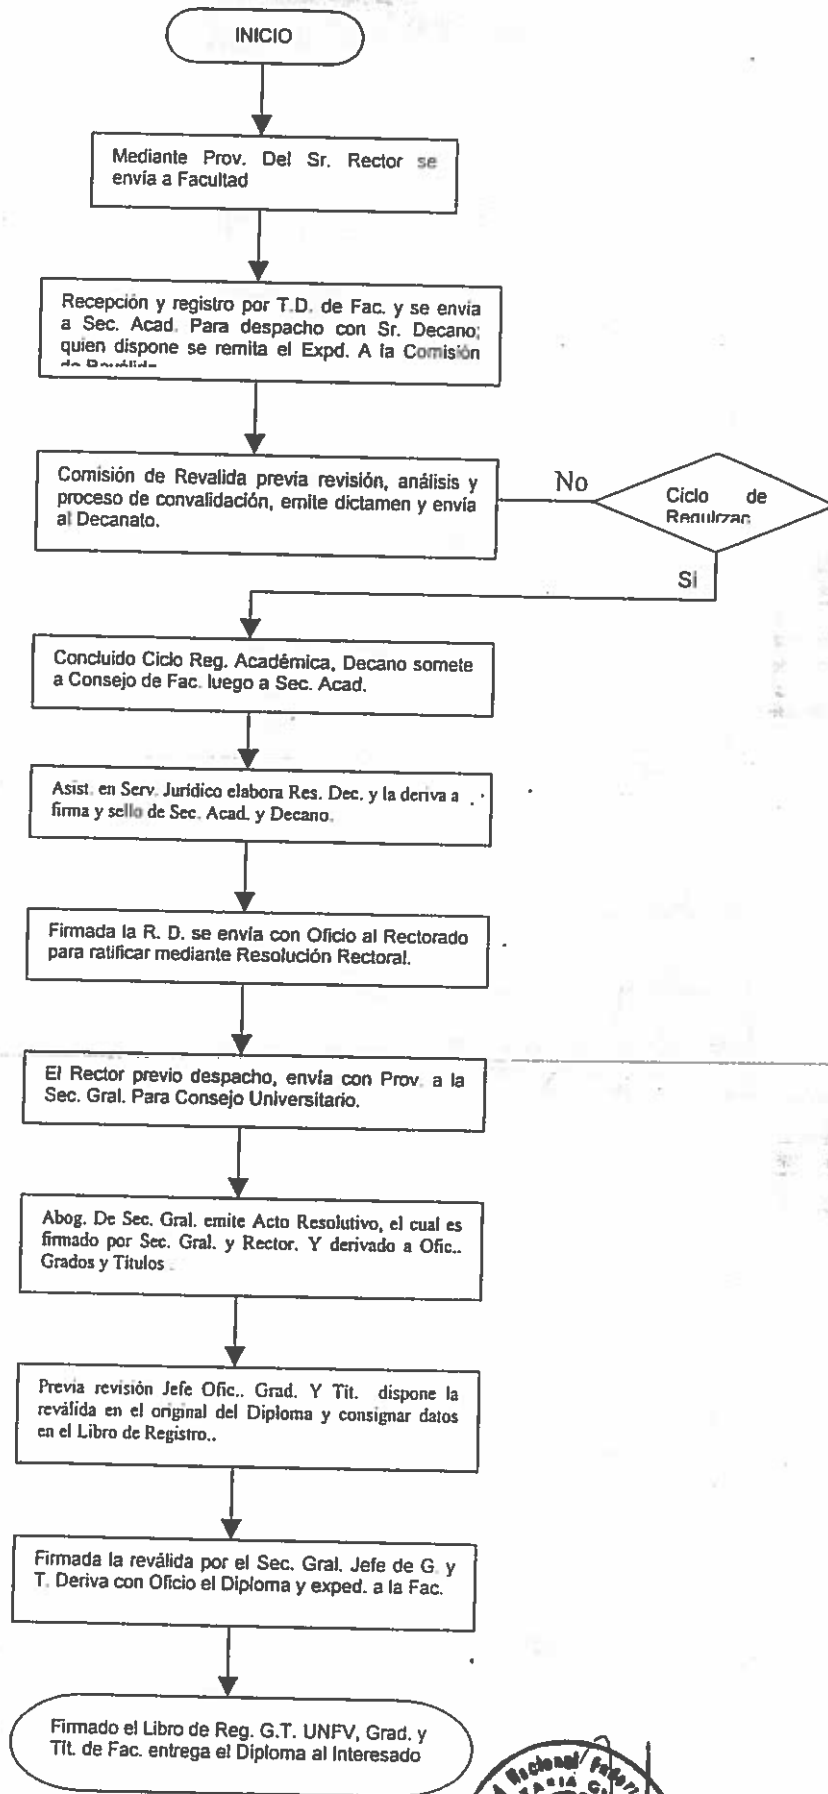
INICIO

Mediante Prov. Del Sr. Rector se envía a Facultad

Recepción y registro por T.D. de Fac. y se envía a Sec. Acad. Para despacho con Sr. Decano; quien dispone se remita el Expd. A la Comisión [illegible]

Comisión de Revalida previa revisión, análisis y proceso de convalidación, emite dictamen y envía al Decanato.

No

Ciclo de Regulrzac

SI

Concluido Ciclo Reg. Académica, Decano somete a Consejo de Fac. luego a Sec. Acad.

Asist. en Serv. Jurídico elabora Res. Dec. y la deriva a firma y sello de Sec. Acad. y Decano.

Firmada la R. D. se envía con Oficio al Rectorado para ratificar mediante Resolución Rectoral.

El Rector previo despacho, envía con Prov. a la Sec. Gral. Para Consejo Universitario.

Abog. De Sec. Gral. emite Acto Resolutivo, el cual es firmado por Sec. Gral. y Rector. Y derivado a Ofic.. Grados y Títulos

Previa revisión Jefe Ofic.. Grad. Y Tit. dispone la reválida en el original del Diploma y consignar datos en el Libro de Registro..

Firmada la reválida por el Sec. Gral. Jefe de G. y T. Deriva con Oficio el Diploma y exped. a la Fac.

Firmado el Libro de Reg. G.T. UNFV, Grad. y Tít. de Fac. entrega el Diploma al Interesado

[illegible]